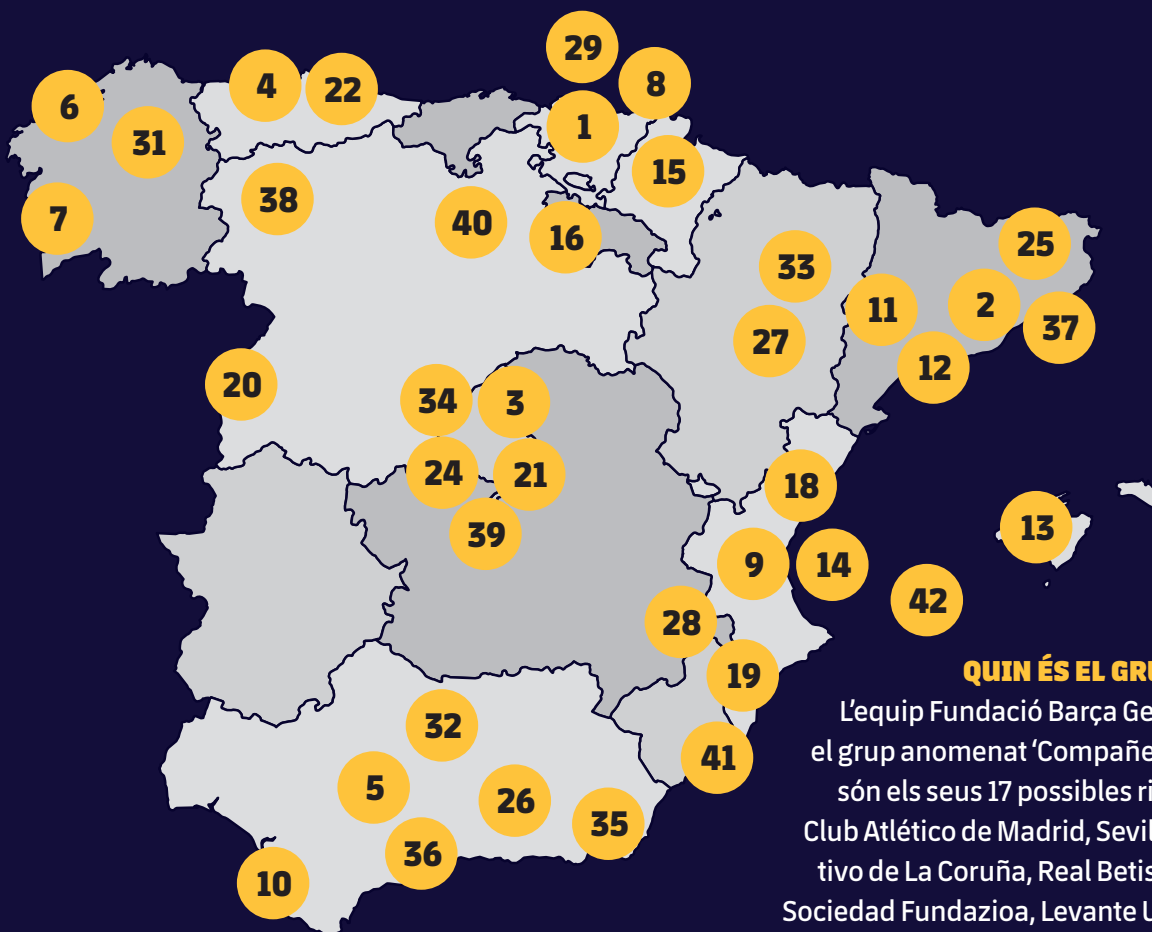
29
8
6
4
22
1
31
15
7
38
40
16
25
33
11
2
37
27
12
20
34
3
24
21
18
39
13
9
14
42
28
19
41
32
5
26
35
36
10

QUIN ÉS EL GRU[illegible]

L'equip Fundació Barça Ge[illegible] el grup anomenat 'Compañe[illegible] són els seus 17 possibles ri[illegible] Club Atlético de Madrid, Sevil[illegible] tivo de La Coruña, Real Betis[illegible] Sociedad Fundazioa, Levante U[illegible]